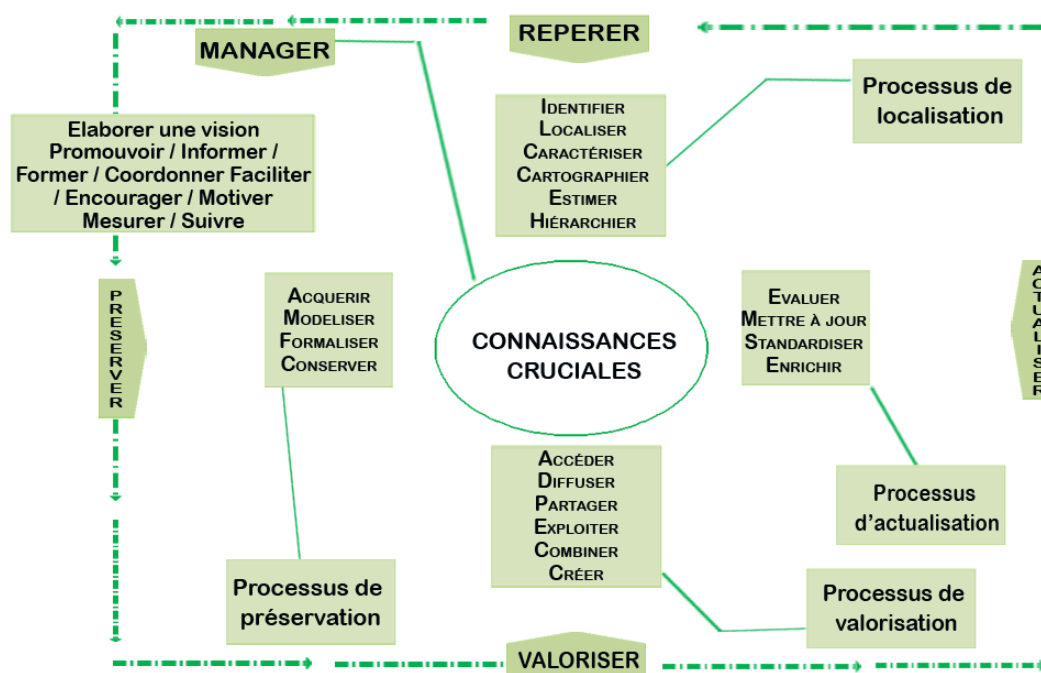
MANAGER

REPERER

Elaborer une vision
Promouvoir / Informer /
Former / Coordonner Faciliter
/ Encourager / Motiver
Mesurer / Suivre

IDENTIFIER
LOCALISER
CARACTÉRISER
CARTOGRAPHIER
ESTIMER
HIÉRARCHIER

Processus de localisation

PRESERVER

ACQUERIR
MODELISER
FORMALISER
CONSERVER

CONNAISSANCES CRUCIALES

EVALUER
METTRE À JOUR
STANDARDISER
ENRICHIR

ACTUALISER

ACCÉDER
DIFFUSER
PARTAGER
EXPLOITER
COMBINER
CRÉER

Processus d'actualisation

Processus de préservation

Processus de valorisation

VALORISER